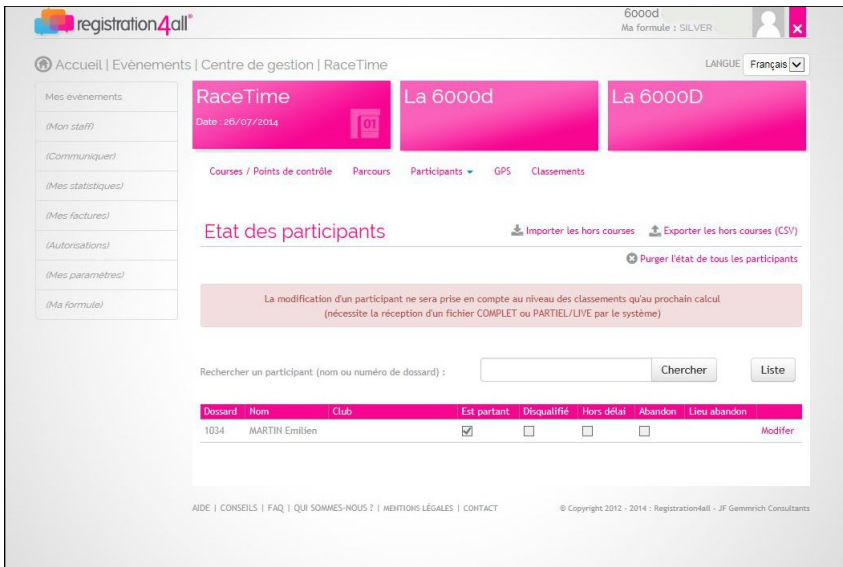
registration4all®

6000d
Ma formule : SILVER

Accueil | Evènements | Centre de gestion | RaceTime

LANGUE Français

Mes évènements
(Mon staff)
(Communiquer)
(Mes statistiques)
(Mes factures)
(Autorisations)
(Mes paramètres)
(Ma formule)

RaceTime
Date : 26/07/2014
01

La 6000d

La 6000D

Courses / Points de contrôle Parcours Participants GPS Classements

Etat des participants

Importer les hors courses Exporter les hors courses (CSV)

Purger l'état de tous les participants

La modification d'un participant ne sera prise en compte au niveau des classements qu'au prochain calcul
(nécessite la réception d'un fichier COMPLET ou PARTIEL/LIVE par le système)

Rechercher un participant (nom ou numéro de dossard) :

Chercher

Liste

| Dossard | Nom | Club | Est partant | Disqualifié | Hors délai | Abandon | Lieu abandon | |
|---|---|---|---|---|---|---|---|---|
| 1034 | MARTIN Emilien | | ☑ | ☐ | ☐ | ☐ | | Modifer |

AIDE | CONSEILS | FAQ | QUI SOMMES-NOUS ? | MENTIONS LÉGALES | CONTACT

© Copyright 2012 - 2014 : Registration4all - JF Gemmrich Consultants